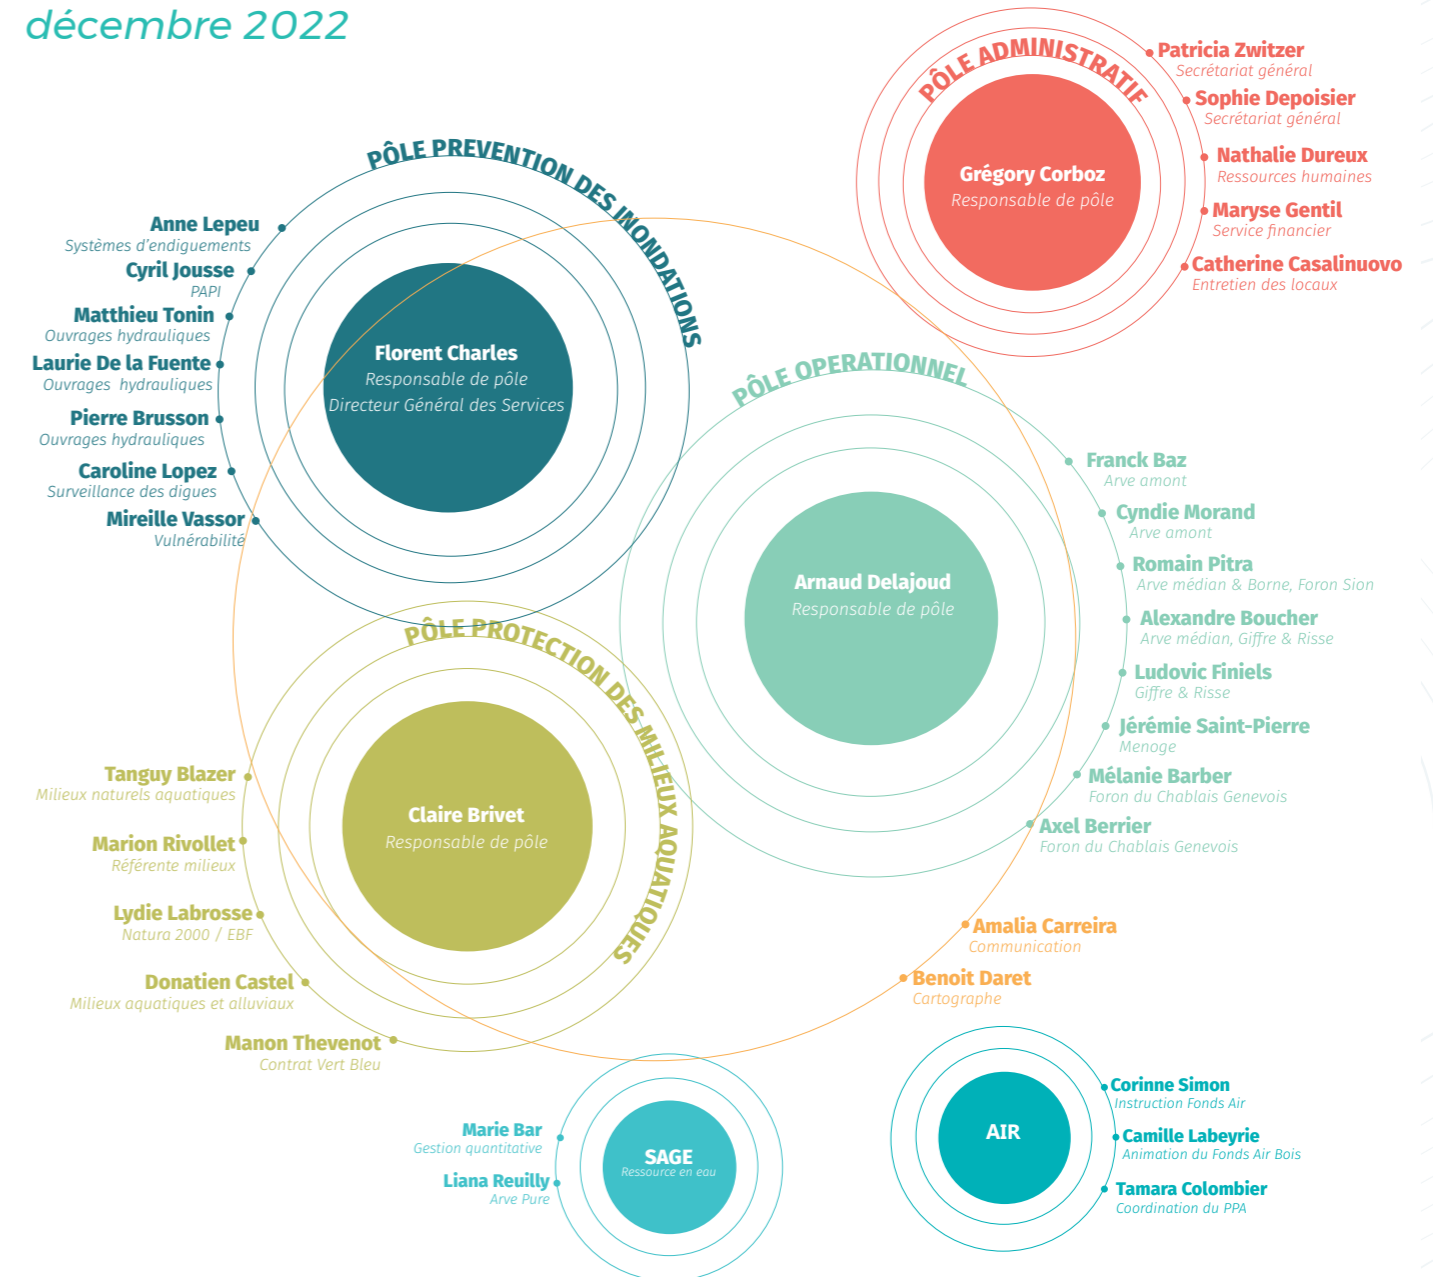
décembre 2022

PÔLE ADMINISTRATIF

Grégory Corboz
Responsable de pôle

Patricia Zwitzer
Secrétariat général

Sophie Depoisier
Secrétariat général

Nathalie Dureux
Ressources humaines

Maryse Gentil
Service financier

Catherine Casalinuovo
Entretien des locaux

PÔLE PREVENTION DES INONDATIONS

Florent Charles
Responsable de pôle
Directeur Général des Services

Anne Lepeu
Systèmes d'endiguements

Cyril Jousse
PAPI

Matthieu Tonin
Ouvrages hydrauliques

Laurie De la Fuente
Ouvrages hydrauliques

Pierre Brusson
Ouvrages hydrauliques

Caroline Lopez
Surveillance des digues

Mireille Vassor
Vulnérabilité

PÔLE OPERATIONNEL

Arnaud Delajoud
Responsable de pôle

Franck Baz
Arve amont

Cyndie Morand
Arve amont

Romain Pitra
Arve médian & Borne, Foron Sion

Alexandre Boucher
Arve médian, Giffre & Risse

Ludovic Finiels
Giffre & Risse

Jérémie Saint-Pierre
Menoge

Mélanie Barber
Foron du Chablais Genevois

Axel Berrier
Foron du Chablais Genevois

PÔLE PROTECTION DES MILIEUX AQUATIQUES

Claire Brivet
Responsable de pôle

Tanguy Blazer
Milieux naturels aquatiques

Marion Rivollet
Référente milieux

Lydie Labrosse
Natura 2000 / EBF

Donatien Castel
Milieux aquatiques et alluviaux

Manon Thevenot
Contrat Vert Bleu

Amalia Carreira
Communication

Benoit Daret
Cartographe

SAGE
Ressource en eau

Marie Bar
Gestion quantitative

Liana Reuilly
Arve Pure

AIR

Corinne Simon
Instruction Fonds Air

Camille Labeyrie
Animation du Fonds Air Bois

Tamara Colombier
Coordination du PPA